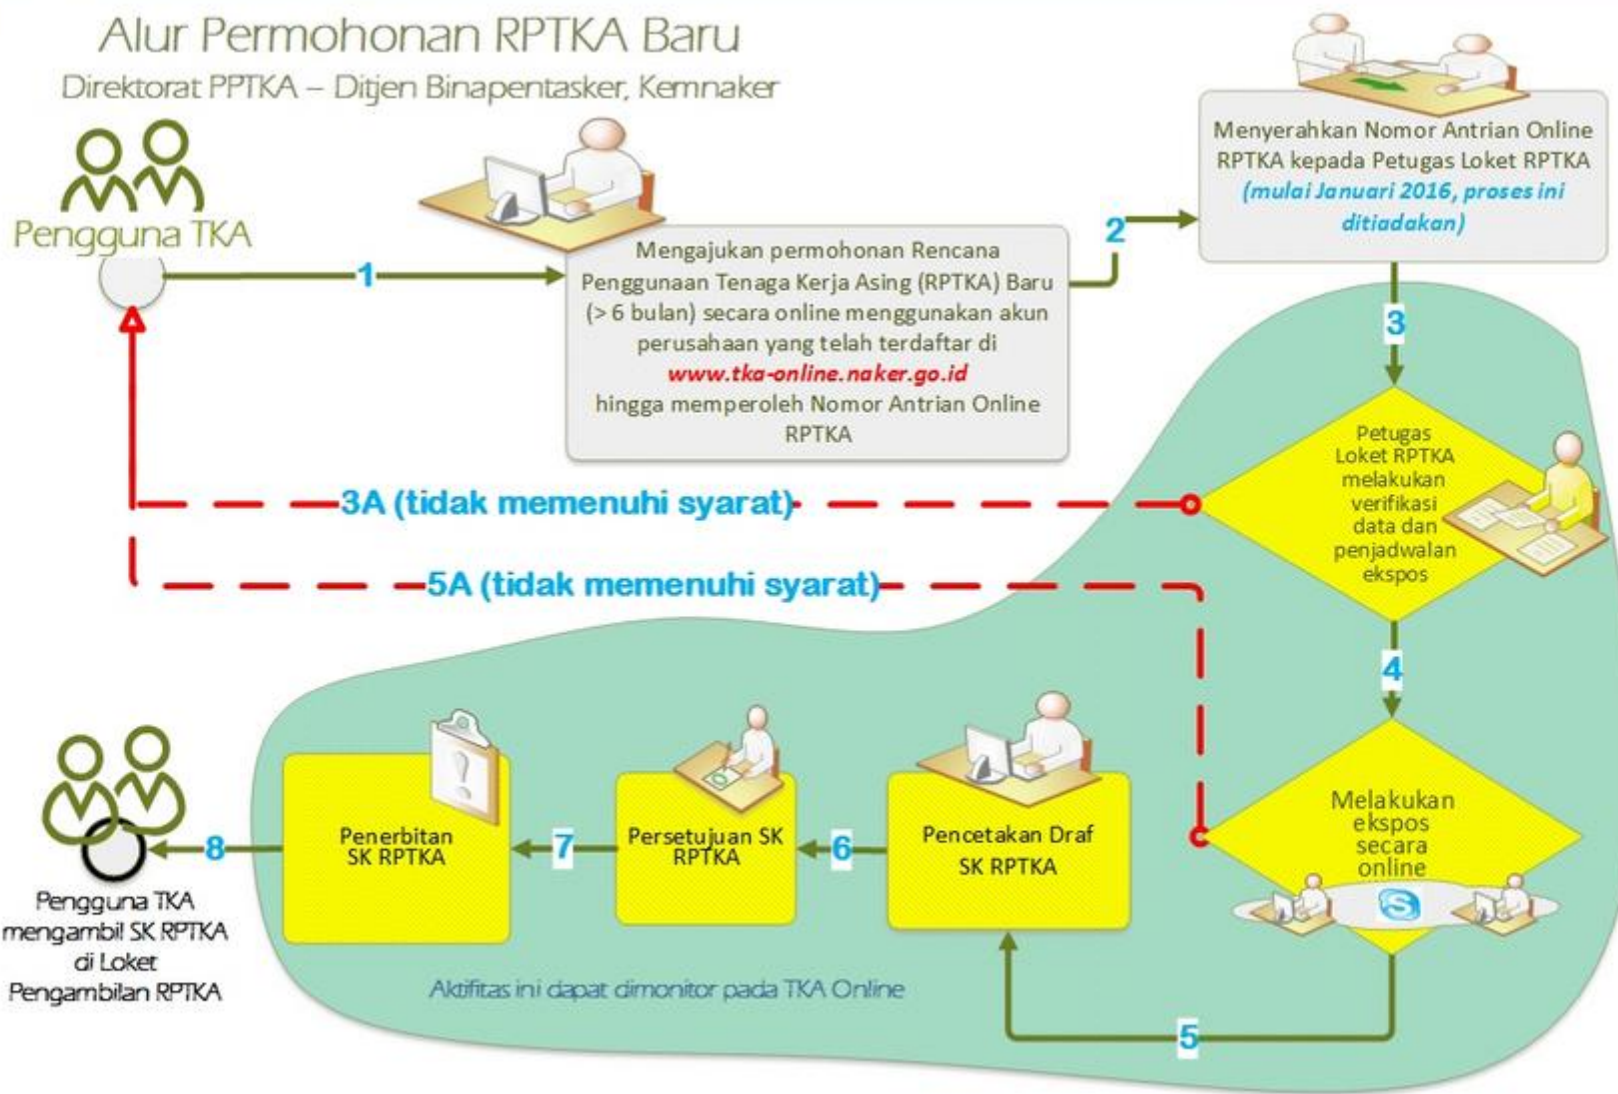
Alur Permohonan RPTKA Baru
Direktorat PPTKA – Ditjen Binapentasker, Kemnaker

Pengguna TKA

1

Mengajukan permohonan Rencana Penggunaan Tenaga Kerja Asing (RPTKA) Baru (> 6 bulan) secara online menggunakan akun perusahaan yang telah terdaftar di www.tka-online.naker.go.id hingga memperoleh Nomor Antrian Online RPTKA

2

Menyerahkan Nomor Antrian Online RPTKA kepada Petugas Loket RPTKA (mulai Januari 2016, proses ini ditiadakan)

3

Petugas Loket RPTKA melakukan verifikasi data dan penjadwalan ekspos

3A (tidak memenuhi syarat)

5A (tidak memenuhi syarat)

4

Melakukan ekspos secara online

5

Pencetakan Draf SK RPTKA

6

Persetujuan SK RPTKA

7

Penerbitan SK RPTKA

8

Pengguna TKA mengambil SK RPTKA di Loket Pengambilan RPTKA

Aktifitas ini dapat dimonitor pada TKA Online